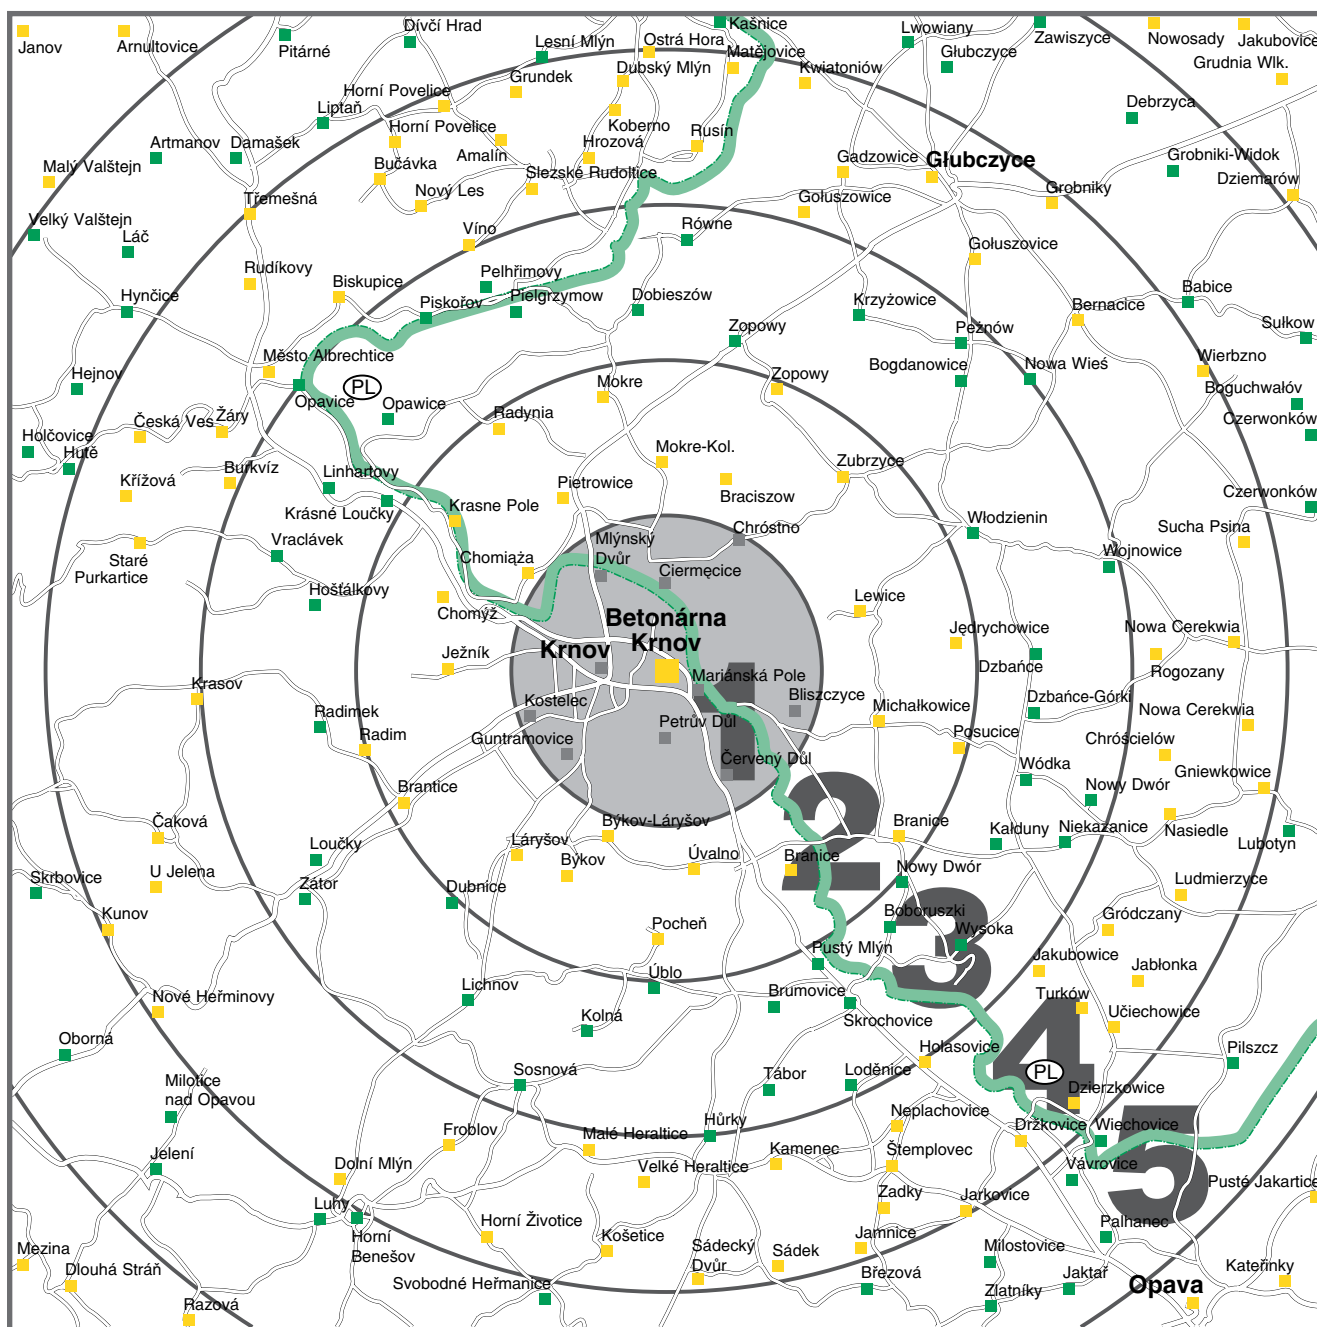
Janov
Arnultovice
Pitárné
Dívčí Hrad
Lesní Mlýn
Ostrá Hora
Kašnice
Matějovice
Lwowiany
Głubczyce
Zawiszyce
Nowosady
Jakubovice
Grudnia Wlk.
Grundek
Dubský Mlýn
Kwiatoniów
Horní Povelice
Lipták
Horní Povelice
Koberno
Rusín
Debrzyca
Artmanov
Damašek
Hrozová
Amalín
Gadzowice
Głubczyce
Grobniki-Widok
Malý Valštejn
Bučávka
Slezské Rudoltice
Dziemarów
Nový Les
Grobniky
Třemešná
Gołuszowice
Velký Valštejn
Láč
Víno
Równe
Gołuszowice
Rudíkovy
Pelhřimovy
Biskupice
Hynčice
Piskořov
Pielgrzymow
Dobieszów
Babice
Krzyżowice
Bernacice
Sułkow
Zopowy
Pełnów
Město Albrechtice
Wierzbno
Bogdanowice
Nowa Wieś
Hejnov
Zopowy
PL
Boguchwałów
Opavice
Opawice
Mokre
Czerwonków
Česká Ves
Žáry
Holčovice
Radynia
Hutě
Mokre-Kol.
Zubrzyce
Burkvíz
Křížová
Linhartovy
Pietrowice
Braciszow
Czerwonków
Krasne Pole
Krásné Loučky
Włodzienin
Chróstno
Sucha Psina
Mlýnský Dvůr
Vraclávek
Wojnowice
Staré Purkartice
Chomiąża
Ciermęcice
Hošťálkovy
Lewice
Betonárna Krnov
Nowa Cerekwia
Chomýž
Jędrychowice
Ježník
Krnov
Dzbańce
Rogozany
Mariánská Pole
Krasov
Bliszczyce
Dzbańce-Górki
Kostelec
Michałkowice
Nowa Cerekwia
Radimek
Petrův Důl
Radim
Posucice
Chróścielów
Guntramovice
Wódka
Gniewkowice
Červený Důl
Nowy Dwór
Brantice
Čaková
Býkov-Láryšov
Branice
Kałduny
Niekazanice
Nasiedle
Lubotyn
Loučky
Láryšov
Býkov
Úvalno
Branice
U Jelena
Skrbovice
Nowy Dwór
Zátor
Ludmierzyce
Dubnice
Kunov
Boboruszki
Gródczany
Wysoka
Pocheň
Jakubowice
Jabłonka
Pustý Mlýn
Úblo
Nové Heřminovy
Lichnov
Brumovice
Turków
Učiechowice
Kolná
Skrochovice
Oborná
Holasovice
Pilszcz
Sosnová
Milotice nad Opavou
Tábor
Loděnice
PL
Dzierżkowice
Neplachovice
Froblov
Hůrky
Držkovice
Wiechowice
Malé Heraltice
Jelení
Kamenec
Štemplovec
Vávrovice
Dolní Mlýn
Velké Heraltice
Pusté Jakartice
Luhy
Zadky
Jarkovice
Horní Benešov
Horní Životice
Palhanec
Košetice
Jamnice
Mezina
Sádecký Dvůr
Sádek
Milostovice
Dlouhá Stráň
Březová
Jaktař
Kateřinky
Svobodné Heřmanice
Zlatníky
Opava
Razová
1
2
3
4
5